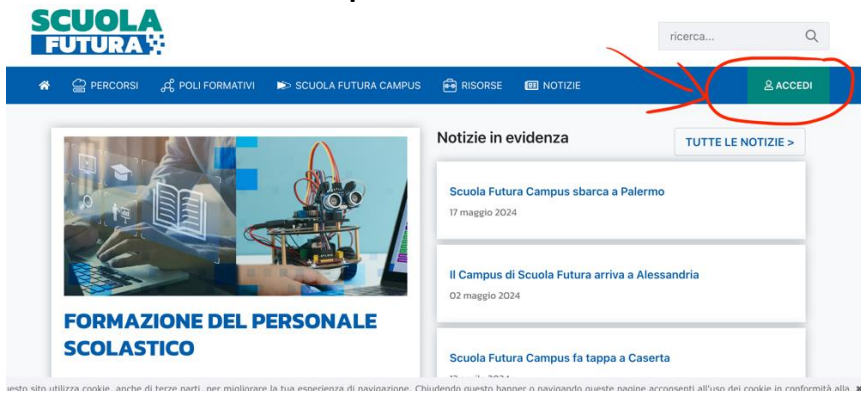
SCUOLA FUTURA

ricerca...

PERCORSI POLI FORMATIVI SCUOLA FUTURA CAMPUS RISORSE NOTIZIE ACCEDI

FORMAZIONE DEL PERSONALE SCOLASTICO

Notizie in evidenza

TUTTE LE NOTIZIE >

Scuola Futura Campus sbarca a Palermo

17 maggio 2024

Il Campus di Scuola Futura arriva a Alessandria

02 maggio 2024

Scuola Futura Campus fa tappa a Caserta

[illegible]

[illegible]esto sito utilizza cookie, anche di terze parti, per migliorare la tua esperienza di navigazione. Chiudendo questo banner o navigando queste pagine acconsenti all'uso dei cookie in conformità alla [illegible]